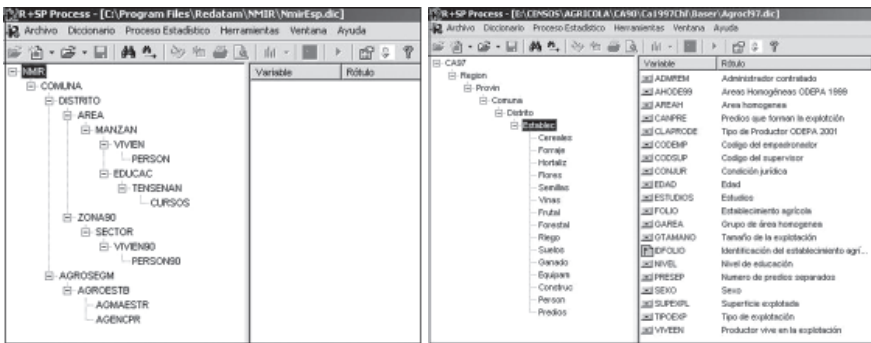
R+SP Process - [C:\Program Files\Redatam\NMIR\NmirEsp.dic]
Archivo Diccionario Proceso Estadistico Herramientas Ventana Ayuda

NMIR
COMUNA
DISTRITO
AREA
MANZAN
VIVIEN
PERSON
EDUCAC
TENSENAN
CURSOS
ZONA90
SECTOR
VIVIEN90
PERSON90
AGROSEGM
AGROESTB
AGMAESTR
AGENCPR

| Variable | Rótulo |
|---|---|

R+SP Process - [E:\CENSOS\AGRICOLA\CA90\Ca1997Chl\Base\Agroc97.dic]
Archivo Diccionario Proceso Estadistico Herramientas Ventana Ayuda

CA97
Region
Provin
Comuna
Distrito
Establec
Cereales
Forraje
Hortaliz
Flores
Semillas
Vinas
Frutal
Forestal
Riego
Suelos
Ganado
Equipam
Construc
Person
Predios

| Variable | Rótulo |
|---|---|
| ADMREM | Administrador contratado |
| AHODE99 | Areas Homogéneas ODEPA 1999 |
| AREAH | Area homogenea |
| CANPRE | Predios que forman la explotción |
| CLAPRODE | Tipo de Productor ODEPA 2001 |
| CODEMP | Codigo del empadronador |
| CODSUP | Codigo del supervisor |
| CONJUR | Condición jurídica |
| EDAD | Edad |
| ESTUDIOS | Estudios |
| FOLIO | Establecimiento agrícola |
| GAREA | Grupo de área homogenea |
| GTAMANO | Tamaño de la explotación |
| IDFOLIO | Identificación del establecimiento agrí... |
| NIVEL | Nivel de educación |
| PRESEP | Numero de predios separados |
| SEXO | Sexo |
| SUPEXPL | Superficie explotada |
| TIPOEXP | Tipo de explotación |
| VIVEEN | Productor vive en la explotación |